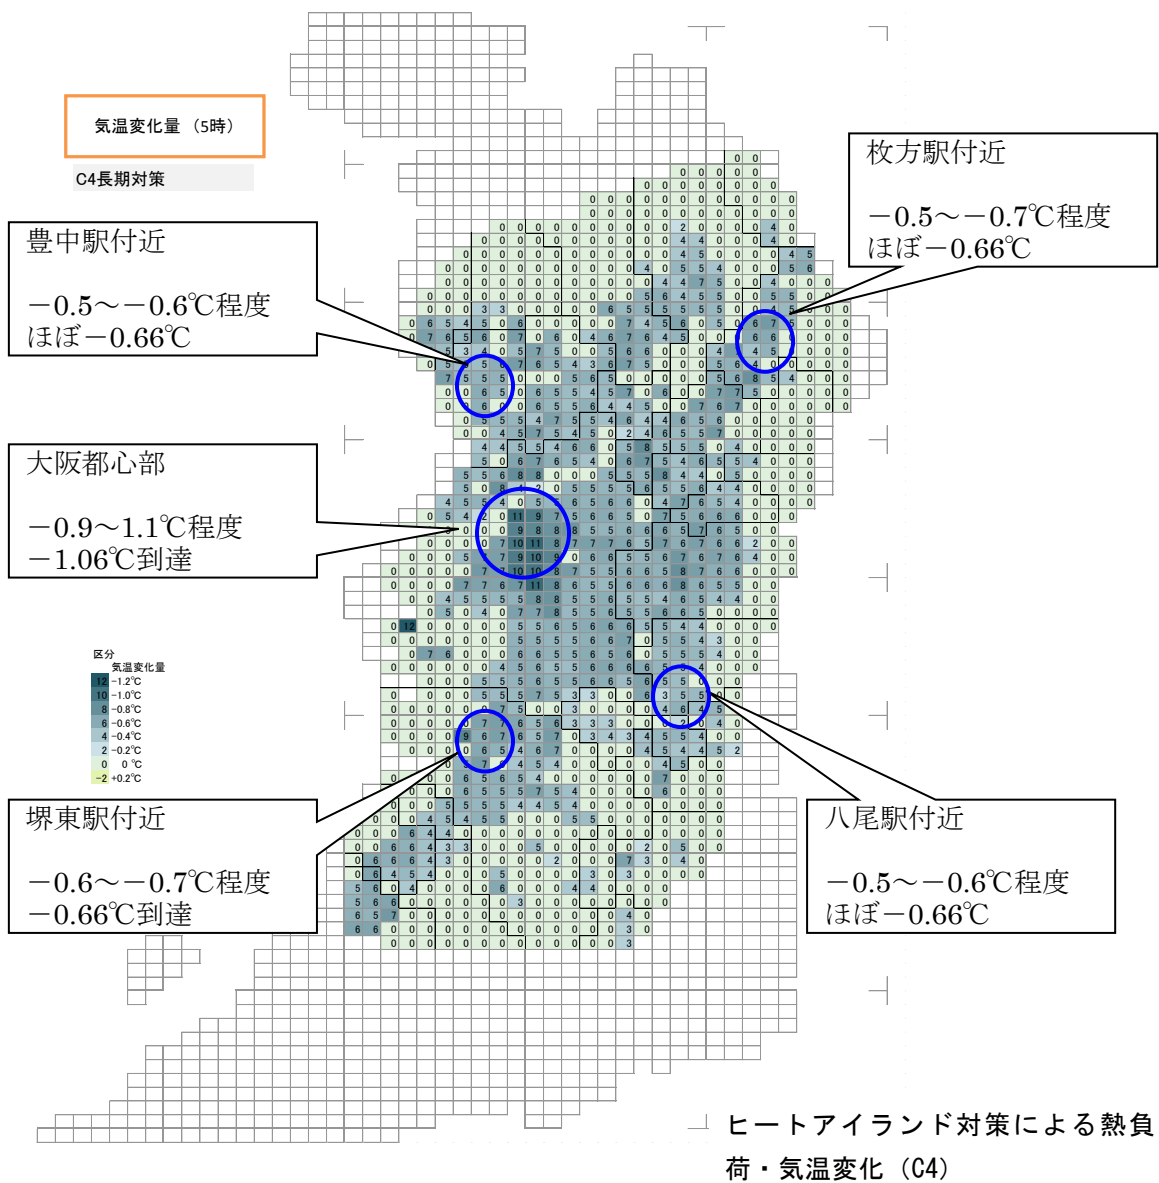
気温変化量（5時）

C4長期対策

枚方駅付近

－0.5～－0.7℃程度
ほぼ－0.66℃

豊中駅付近

－0.5～－0.6℃程度
ほぼ－0.66℃

大阪都心部

－0.9～1.1℃程度
－1.06℃到達

区分
気温変化量
12 -1.2℃
10 -1.0℃
8 -0.8℃
6 -0.6℃
4 -0.4℃
2 -0.2℃
0 0℃
-2 +0.2℃

堺東駅付近

－0.6～－0.7℃程度
－0.66℃到達

八尾駅付近

－0.5～－0.6℃程度
ほぼ－0.66℃

ヒートアイランド対策による熱負荷・気温変化（C4）